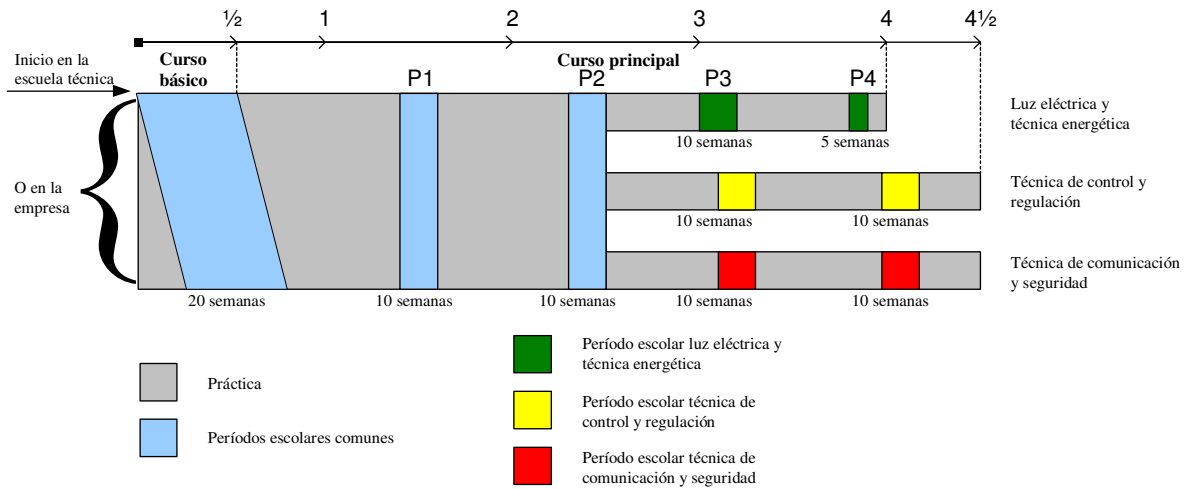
½ 1 2 3 4 4½

Inicio en la escuela técnica

Curso básico

Curso principal

P1 P2 P3 P4

Luz eléctrica y técnica energética

10 semanas 5 semanas

O en la empresa

Técnica de control y regulación

10 semanas 10 semanas

Técnica de comunicación y seguridad

20 semanas 10 semanas 10 semanas 10 semanas 10 semanas

Práctica

Períodos escolares comunes

Período escolar luz eléctrica y técnica energética

Período escolar técnica de control y regulación

Período escolar técnica de comunicación y seguridad